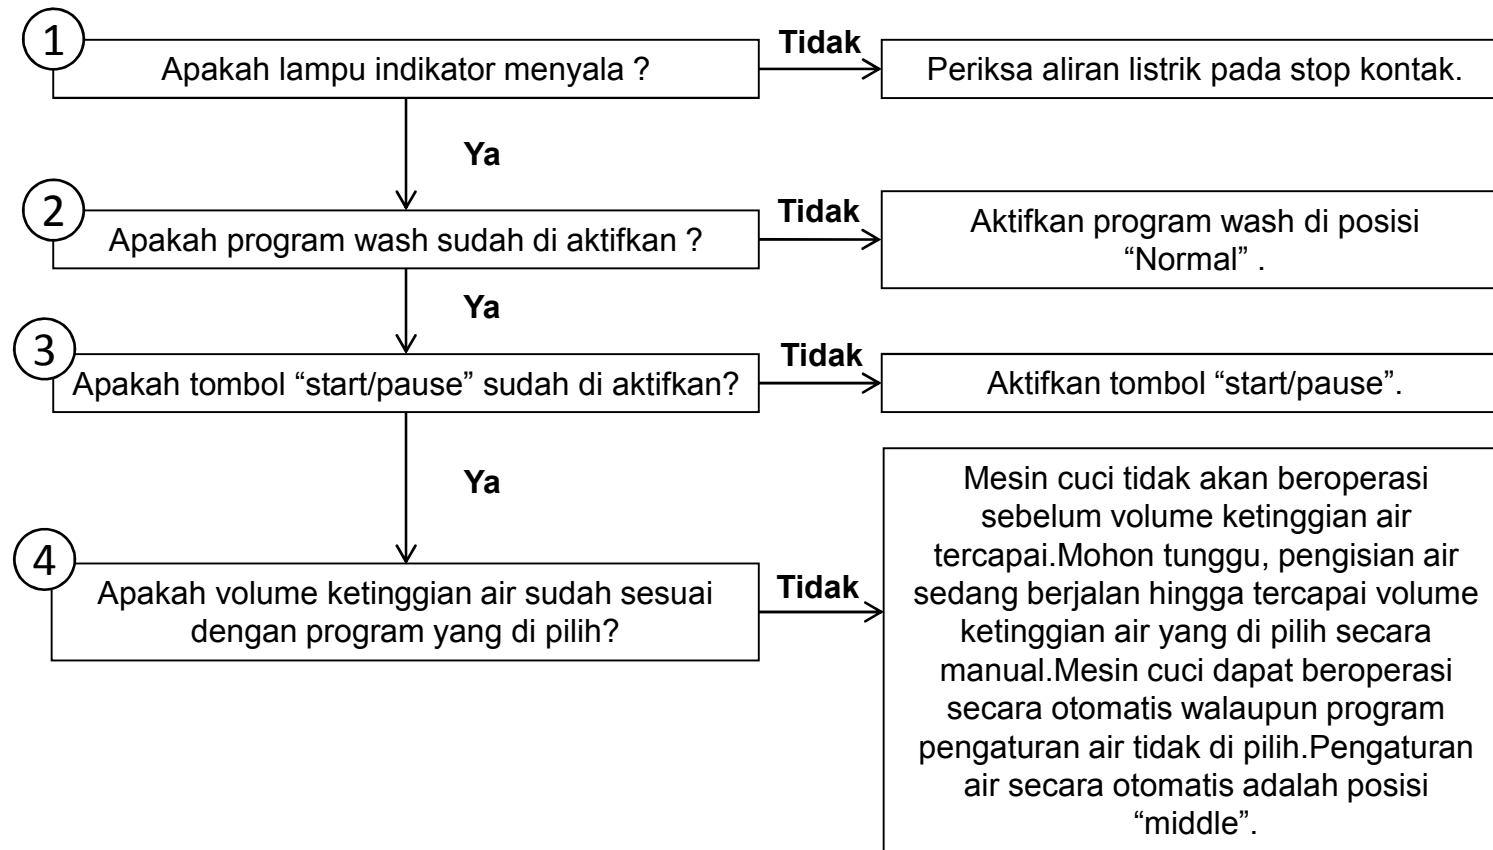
1
Apakah lampu indikator menyala ?
Tidak
Periksa aliran listrik pada stop kontak.

Ya

2
Apakah program wash sudah di aktifkan ?
Tidak
Aktifkan program wash di posisi "Normal" .

Ya

3
Apakah tombol "start/pause" sudah di aktifkan?
Tidak
Aktifkan tombol "start/pause".

Ya

4
Apakah volume ketinggian air sudah sesuai dengan program yang di pilih?
Tidak
Mesin cuci tidak akan beroperasi sebelum volume ketinggian air tercapai.Mohon tunggu, pengisian air sedang berjalan hingga tercapai volume ketinggian air yang di pilih secara manual.Mesin cuci dapat beroperasi secara otomatis walaupun program pengaturan air tidak di pilih.Pengaturan air secara otomatis adalah posisi "middle".